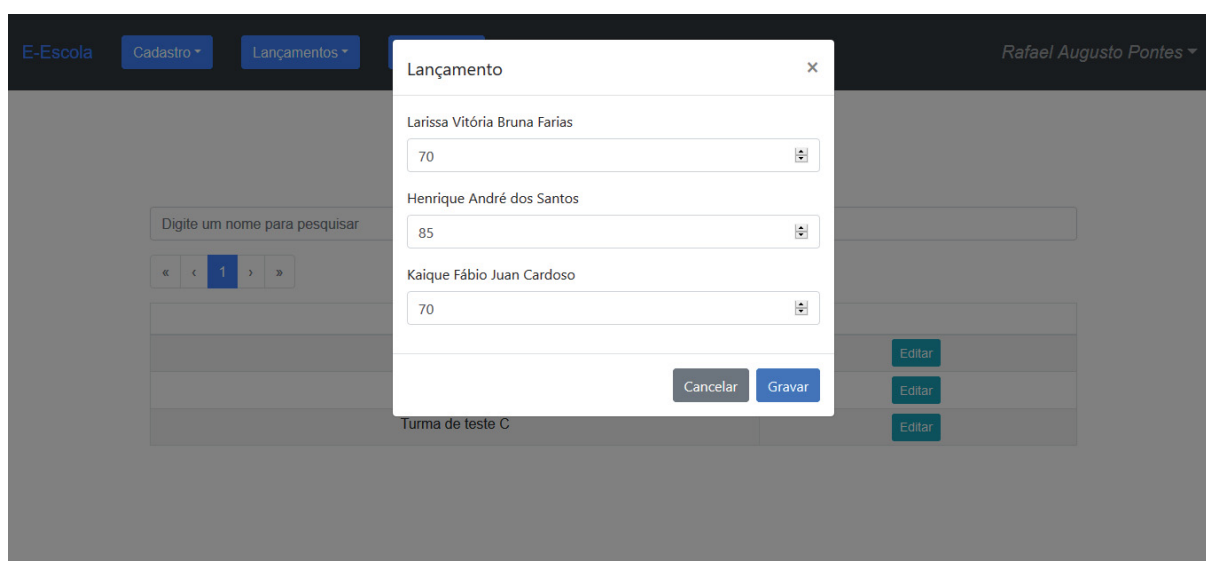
E-Escola Cadastro ▾ Lançamentos ▾ Rafael Augusto Pontes ▾

Digite um nome para pesquisar

« ‹ 1 › »

Editar
Editar
Turma de teste C Editar

Lançamento ×

Larissa Vitória Bruna Farias
70

Henrique André dos Santos
85

Kaique Fábio Juan Cardoso
70

Cancelar Gravar